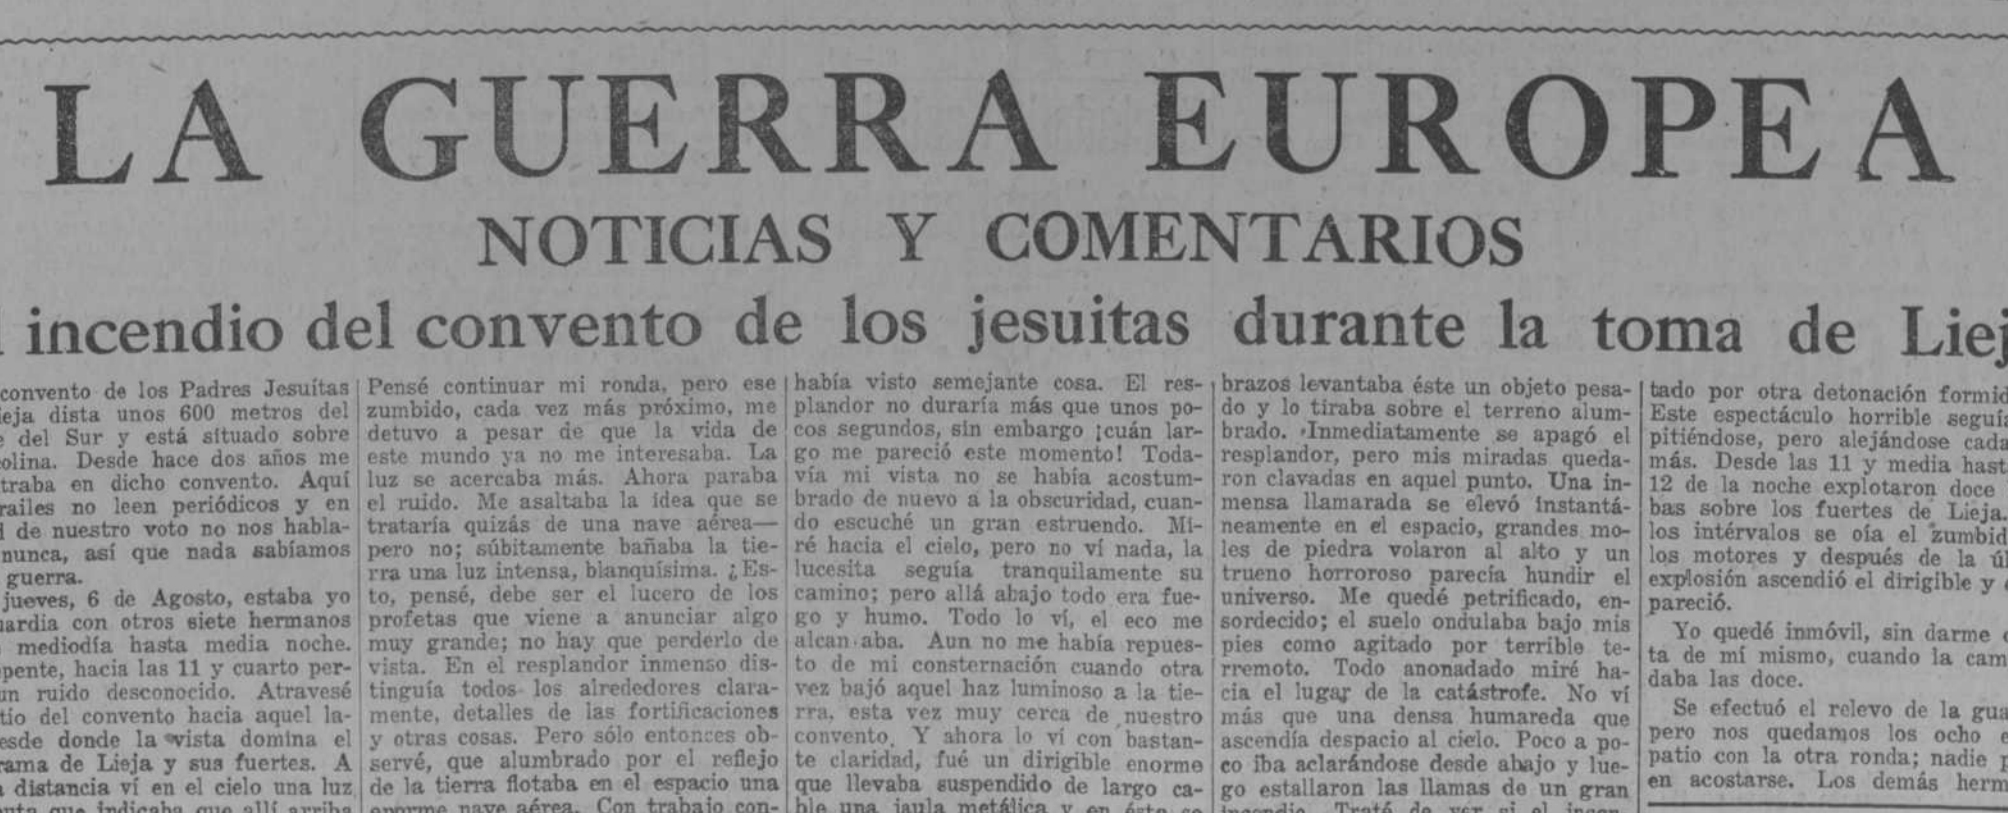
LA GUERRA EUROPEA

NOTICIAS Y COMENTARIOS

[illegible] incendio del convento de los jesuitas durante la toma de Liej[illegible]

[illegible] convento de los Padres Jesuitas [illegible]ieja dista unos 600 metros del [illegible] del Sur y está situado sobre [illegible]colina. Desde hace dos años me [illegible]traba en dicho convento. Aquí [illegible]railes no leen periódicos y en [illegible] de nuestro voto no nos hablaban nunca, así que nada sabíamos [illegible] guerra.

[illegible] jueves, 6 de Agosto, estaba yo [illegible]uardia con otros siete hermanos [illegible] mediodía hasta media noche. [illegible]pente, hacia las 11 y cuarto per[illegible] un ruido desconocido. Atravesé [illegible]tio del convento hacia aquel la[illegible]esde donde la vista domina el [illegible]rama de Lieja y sus fuertes. A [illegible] distancia ví en el cielo una luz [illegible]

Pensé continuar mi ronda, pero ese zumbido, cada vez más próximo, me detuvo a pesar de que la vida de este mundo ya no me interesaba. La luz se acercaba más. Ahora paraba el ruido. Me asaltaba la idea que se trataría quizás de una nave aérea— pero no; súbitamente bañaba la tierra una luz intensa, blanquísima. ¿Esto, pensé, debe ser el lucero de los profetas que viene a anunciar algo muy grande; no hay que perderlo de vista. En el resplandor inmenso distinguía todos los alrededores claramente, detalles de las fortificaciones y otras cosas. Pero sólo entonces observé, que alumbrado por el reflejo de la tierra flotaba en el espacio una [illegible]

había visto semejante cosa. El resplandor no duraría más que unos pocos segundos, sin embargo ¡cuán largo me pareció este momento! Todavía mi vista no se había acostumbrado de nuevo a la obscuridad, cuando escuché un gran estruendo. Miré hacia el cielo, pero no ví nada, la lucesita seguía tranquilamente su camino; pero allá abajo todo era fuego y humo. Todo lo ví, el eco me alcanzaba. Aun no me había repuesto de mi consternación cuando otra vez bajó aquel haz luminoso a la tierra, esta vez muy cerca de nuestro convento. Y ahora lo ví con bastante claridad, fué un dirigible enorme que llevaba suspendido de largo ca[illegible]

brazos levantaba éste un objeto pesado y lo tiraba sobre el terreno alumbrado. Inmediatamente se apagó el resplandor, pero mis miradas quedaron clavadas en aquel punto. Una inmensa llamarada se elevó instantáneamente en el espacio, grandes moles de piedra volaron al alto y un trueno horroroso parecía hundir el universo. Me quedé petrificado, ensordecido; el suelo ondulaba bajo mis pies como agitado por terrible terremoto. Todo anonadado miré hacia el lugar de la catástrofe. No ví más que una densa humareda que ascendía despacio al cielo. Poco a poco iba aclarándose desde abajo y luego estallaron las llamas de un gran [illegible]

tado por otra detonación formid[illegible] Este espectáculo horrible seguía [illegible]pitiéndose, pero alejándose cada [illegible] más. Desde las 11 y media hast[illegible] 12 de la noche explotaron doce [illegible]bas sobre los fuertes de Lieja. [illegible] los intérvalos se oía el zumbid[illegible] los motores y después de la úl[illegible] explosión ascendió el dirigible y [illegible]pareció.

Yo quedé inmóvil, sin darme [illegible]ta de mí mismo, cuando la cam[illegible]daba las doce.

Se efectuó el relevo de la gua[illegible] pero nos quedamos los ocho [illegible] patio con la otra ronda; nadie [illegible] en acostarse. Los demás herm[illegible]